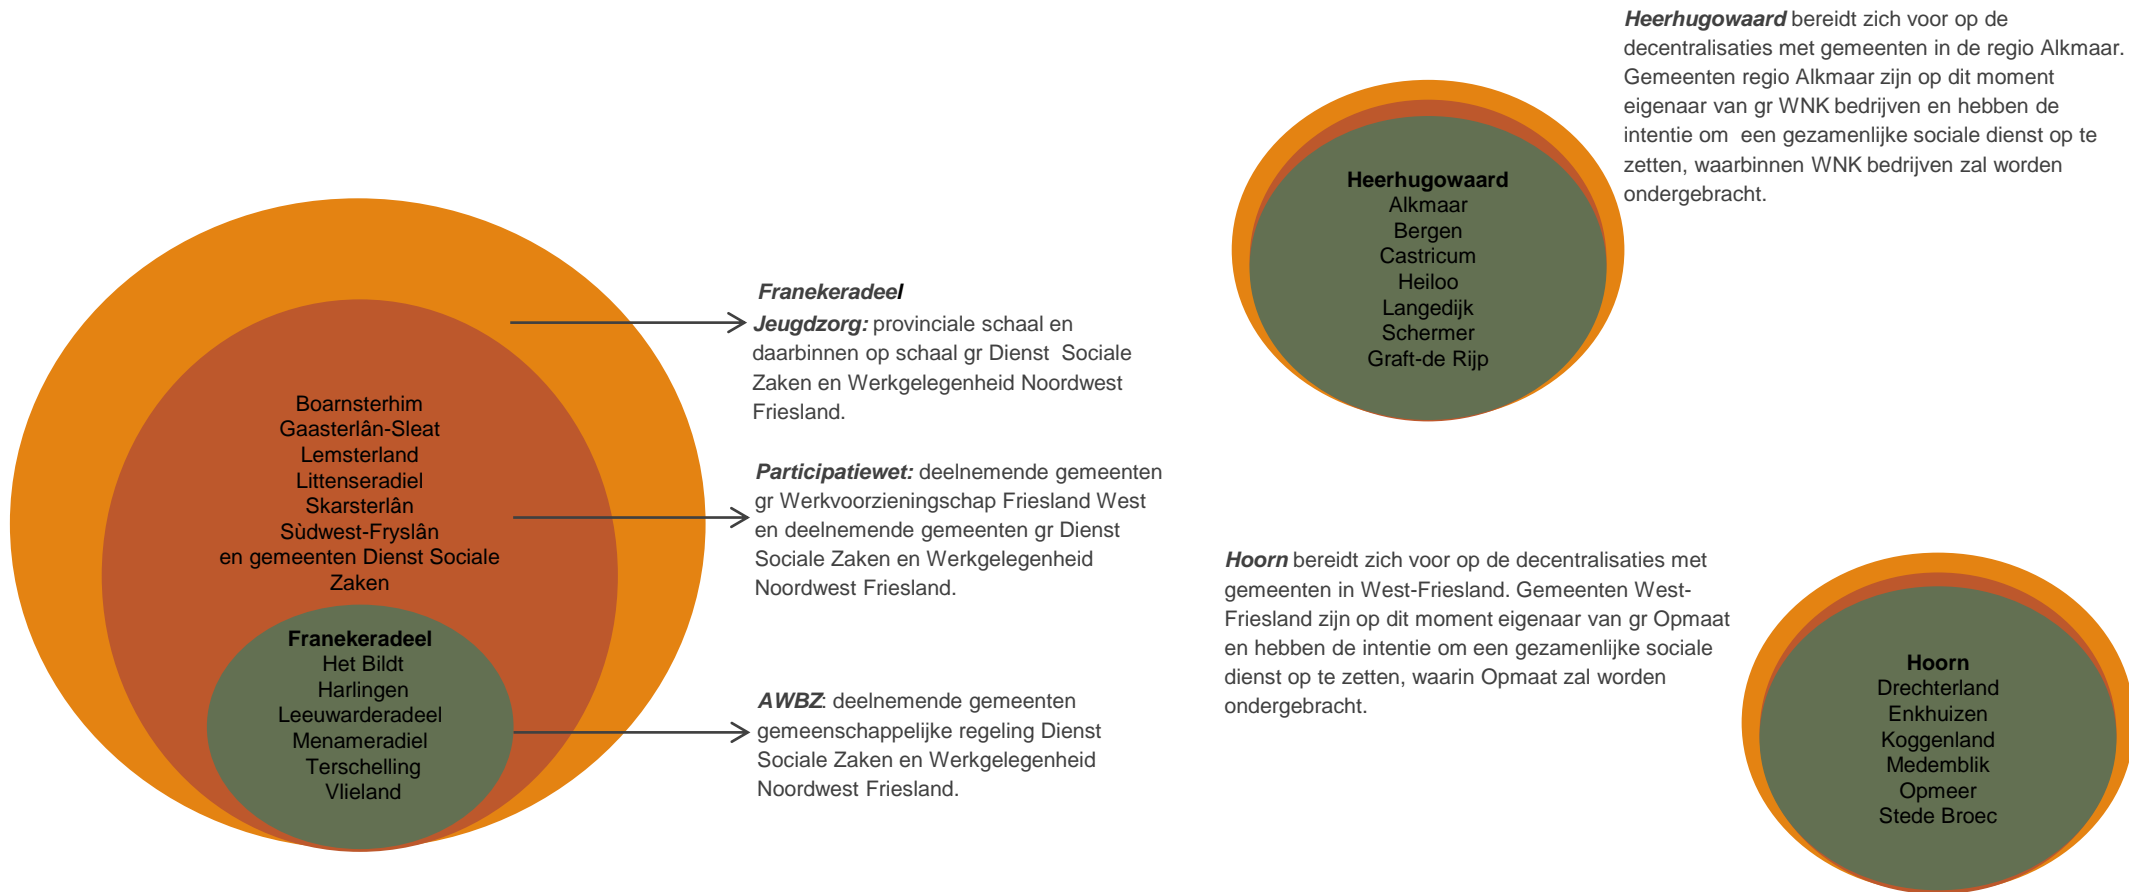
**Heerhugowaard** bereidt zich voor op de decentralisaties met gemeenten in de regio Alkmaar. Gemeenten regio Alkmaar zijn op dit moment eigenaar van gr WNK bedrijven en hebben de intentie om een gezamenlijke sociale dienst op te zetten, waarbinnen WNK bedrijven zal worden ondergebracht.

**Heerhugowaard**
Alkmaar
Bergen
Castricum
Heiloo
Langedijk
Schermer
Graft-de Rijp

Boarnsterhim
Gaasterlân-Sleat
Lemsterland
Littenseradiel
Skarsterlân
Sùdwest-Fryslân
en gemeenten Dienst Sociale Zaken

**Franekeradeel**
Het Bildt
Harlingen
Leeuwarderadeel
Menameradiel
Terschelling
Vlieland

*Franekeradeel*
*Jeugdzorg:* provinciale schaal en daarbinnen op schaal gr Dienst Sociale Zaken en Werkgelegenheid Noordwest Friesland.

*Participatiewet:* deelnemende gemeenten gr Werkvoorzieningschap Friesland West en deelnemende gemeenten gr Dienst Sociale Zaken en Werkgelegenheid Noordwest Friesland.

*AWBZ*: deelnemende gemeenten gemeenschappelijke regeling Dienst Sociale Zaken en Werkgelegenheid Noordwest Friesland.

**Hoorn** bereidt zich voor op de decentralisaties met gemeenten in West-Friesland. Gemeenten West-Friesland zijn op dit moment eigenaar van gr Opmaat en hebben de intentie om een gezamenlijke sociale dienst op te zetten, waarin Opmaat zal worden ondergebracht.

**Hoorn**
Drechterland
Enkhuizen
Koggenland
Medemblik
Opmeer
Stede Broec